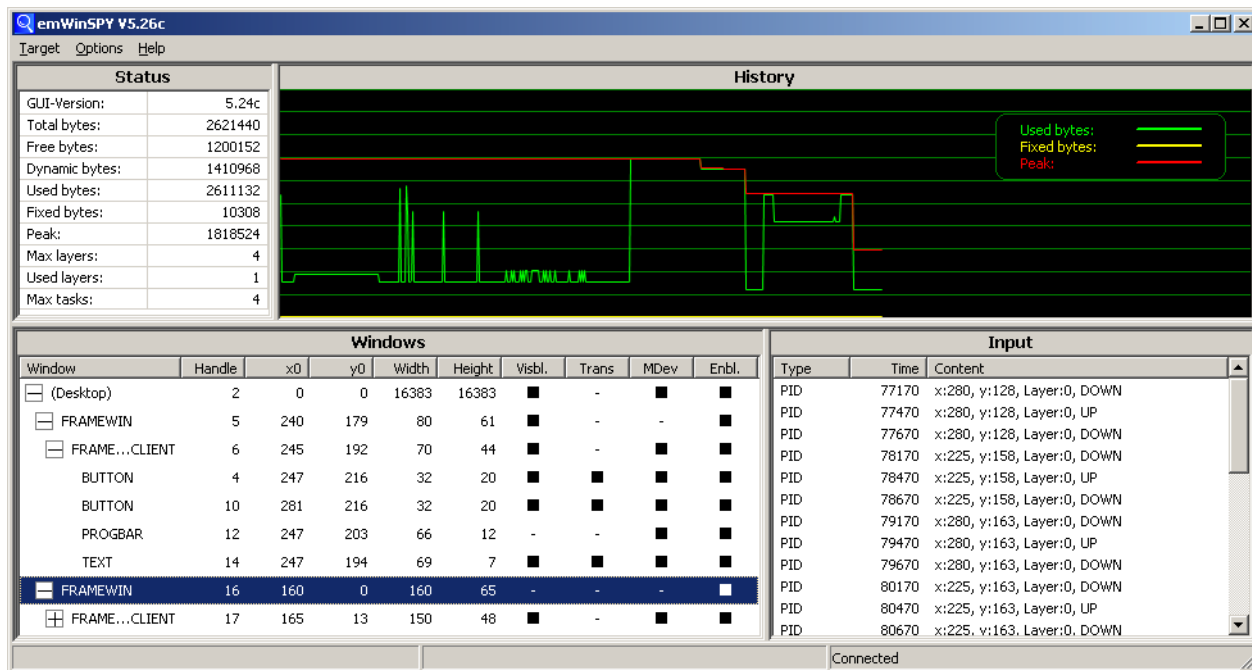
emWinSPY V5.26c

Target Options Help

Status

| GUI-Version: | 5.24c |
|---|---|
| Total bytes: | 2621440 |
| Free bytes: | 1200152 |
| Dynamic bytes: | 1410968 |
| Used bytes: | 2611132 |
| Fixed bytes: | 10308 |
| Peak: | 1818524 |
| Max layers: | 4 |
| Used layers: | 1 |
| Max tasks: | 4 |

History

Used bytes:
Fixed bytes:
Peak:

Windows

| Window | Handle | x0 | y0 | Width | Height | Visbl. | Trans | MDev | Enbl. |
|---|---|---|---|---|---|---|---|---|---|
| (Desktop) | 2 | 0 | 0 | 16383 | 16383 | ■ | - | ■ | ■ |
| FRAMEWIN | 5 | 240 | 179 | 80 | 61 | ■ | - | - | ■ |
| FRAME...CLIENT | 6 | 245 | 192 | 70 | 44 | ■ | - | ■ | ■ |
| BUTTON | 4 | 247 | 216 | 32 | 20 | ■ | ■ | ■ | ■ |
| BUTTON | 10 | 281 | 216 | 32 | 20 | ■ | ■ | ■ | ■ |
| PROGBAR | 12 | 247 | 203 | 66 | 12 | - | - | ■ | ■ |
| TEXT | 14 | 247 | 194 | 69 | 7 | ■ | ■ | ■ | ■ |
| FRAMEWIN | 16 | 160 | 0 | 160 | 65 | - | - | - | ■ |
| FRAME...CLIENT | 17 | 165 | 13 | 150 | 48 | ■ | - | ■ | ■ |

Input

| Type | Time | Content |
|---|---|---|
| PID | 77170 | x:280, y:128, Layer:0, DOWN |
| PID | 77470 | x:280, y:128, Layer:0, UP |
| PID | 77670 | x:280, y:128, Layer:0, DOWN |
| PID | 78170 | x:225, y:158, Layer:0, DOWN |
| PID | 78470 | x:225, y:158, Layer:0, UP |
| PID | 78670 | x:225, y:158, Layer:0, DOWN |
| PID | 79170 | x:280, y:163, Layer:0, DOWN |
| PID | 79470 | x:280, y:163, Layer:0, UP |
| PID | 79670 | x:280, y:163, Layer:0, DOWN |
| PID | 80170 | x:225, y:163, Layer:0, DOWN |
| PID | 80470 | x:225, y:163, Layer:0, UP |
| PID | 80670 | x:225, y:163, Layer:0, DOWN |

Connected